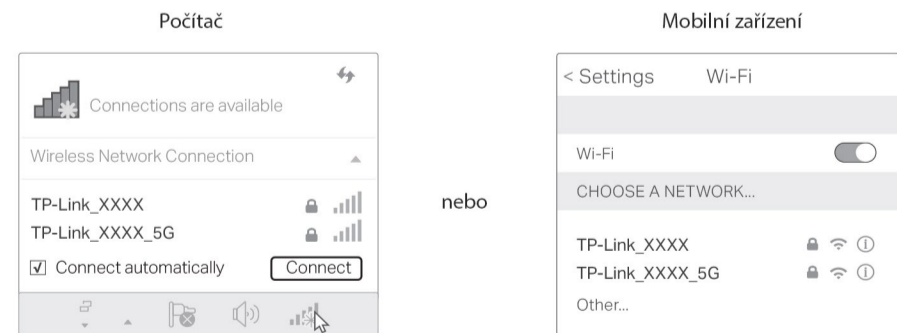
Počítač

Connections are available

Wireless Network Connection

TP-Link_XXXX

TP-Link_XXXX_5G

☑ Connect automatically

Connect

nebo

Mobilní zařízení

< Settings Wi-Fi

Wi-Fi

CHOOSE A NETWORK...

TP-Link_XXXX

TP-Link_XXXX_5G

Other...